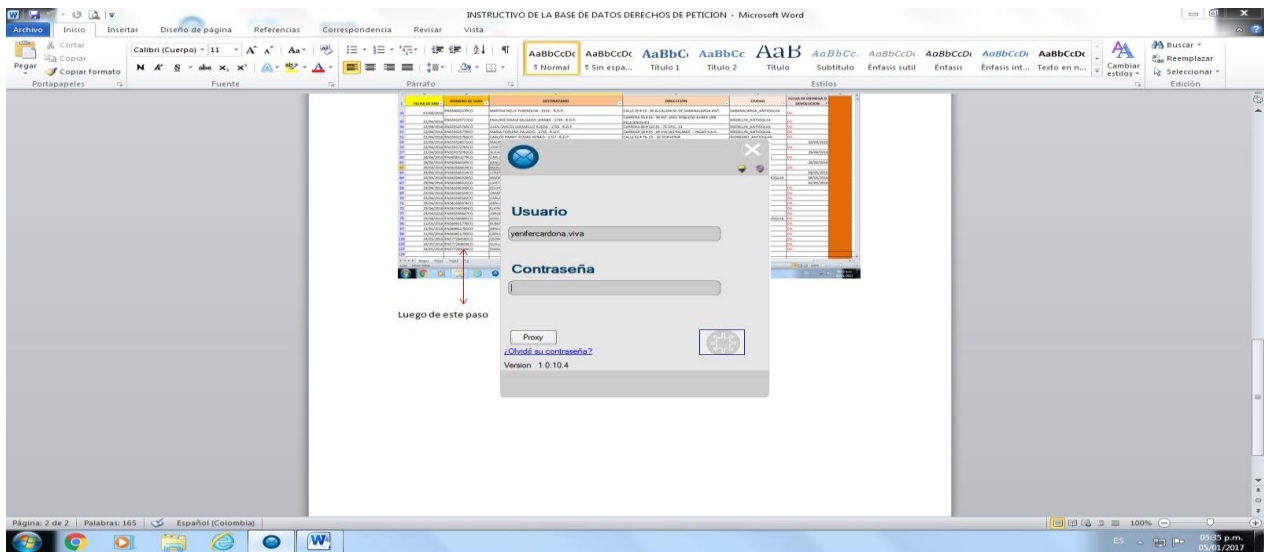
INSTRUCTIVO DE LA BASE DE DATOS DERECHOS DE PETICION - Microsoft Word

Archivo Inicio Insertar Diseño de página Referencias Correspondencia Revisar Vista

Cortar
Copiar
Pegar
Copiar formato
Portapapeles

Calibri (Cuerpo) 11
Fuente

Párrafo

AaBbCcDc ¶ Normal
AaBbCcDc ¶ Sin espa...
AaBbC Título 1
AaBbCc Título 2
AaB Título
AaBbCc. Subtítulo
AaBbCcDc Énfasis sutil
AaBbCcDc Énfasis
AaBbCcDc Énfasis int...
AaBbCcDc Texto en n...
Cambiar estilos
Estilos

Buscar
Reemplazar
Seleccionar
Edición

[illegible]

Usuario
yenfercardona.viva

Contraseña

Proxy
¿Olvidó su contraseña?
Version 1.0.10.4

Luego de este paso

Página: 2 de 2 | Palabras: 165 | Español (Colombia)

100%

ES 05:35 p.m. 05/01/2017